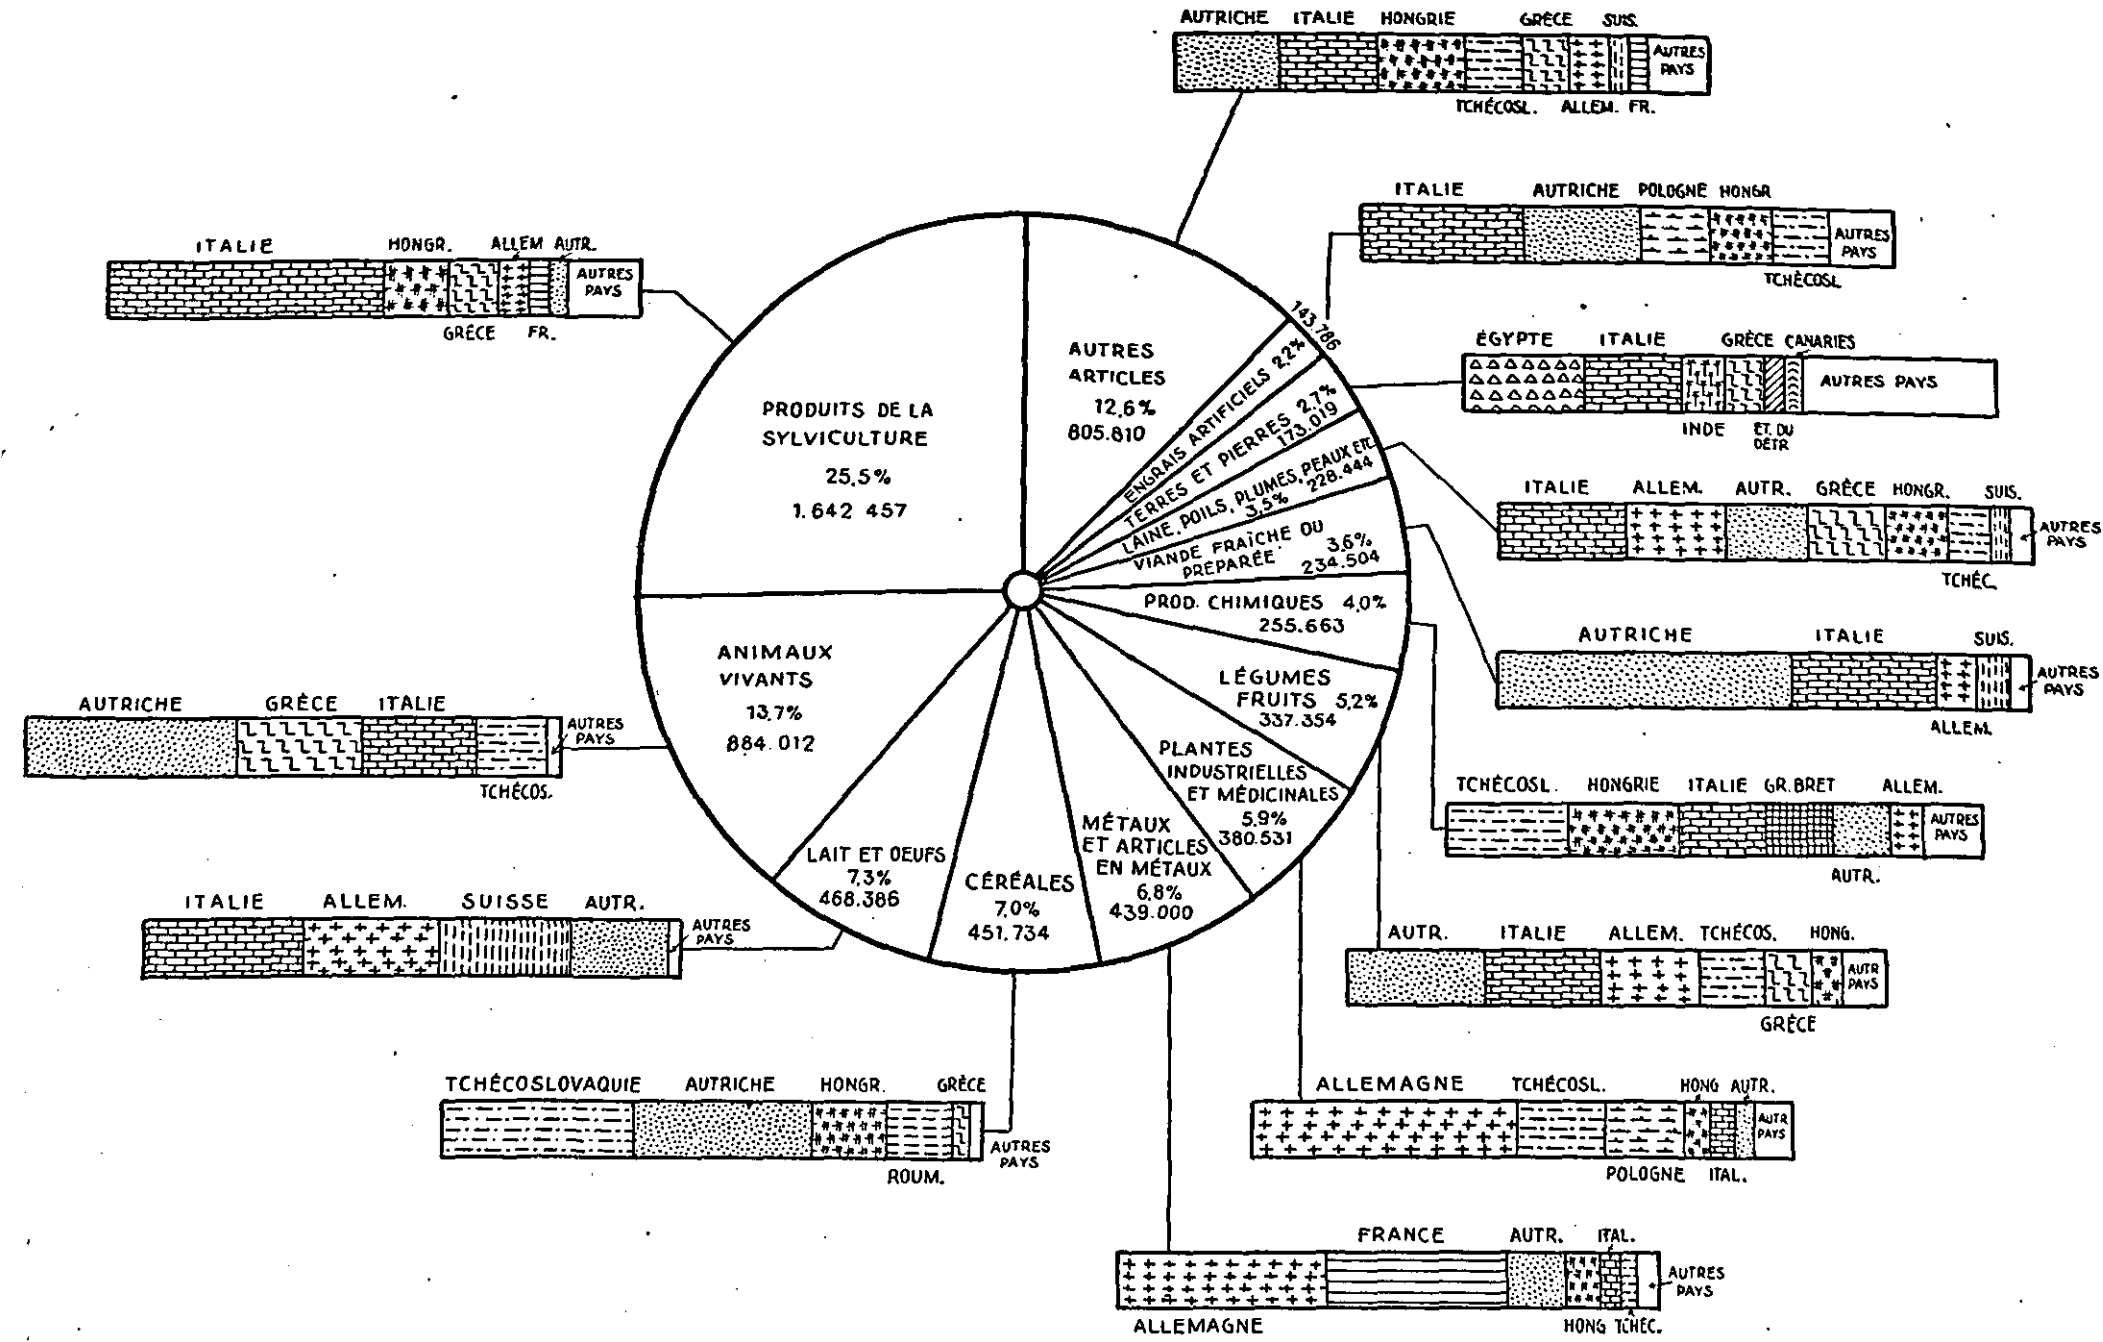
AUTRICHE ITALIE HONGRIE GRÈCE SUIS.
AUTRES PAYS
TCHÉCOSL. ALLEM. FR.

ITALIE AUTRICHE POLOGNE HONGR.
AUTRES PAYS
TCHÉCOSL.

ITALIE HONGR. ALLEM AUTR.
AUTRES PAYS
GRÈCE FR.

ÉGYPTE ITALIE GRÈCE CANARIES
AUTRES PAYS
INDE ET. DU DÉTR.

PRODUITS DE LA SYLVICULTURE
25,5%
1.642 457

AUTRES ARTICLES
12,6%
805.810

143.786
ENGRAIS ARTIFICIELS 2,2%
TERRES ET PIERRES 2,7% 173.019
LAINE, POILS, PLUMES, PEAUX ETC. 3,5% 228.444
VIANDE FRAÎCHE OU PRÉPARÉE 3,6% 234.504
PROD. CHIMIQUES 4,0% 255.663
LÉGUMES FRUITS 5,2% 337.354
PLANTES INDUSTRIELLES ET MÉDICINALES 5,9% 380.531
MÉTAUX ET ARTICLES EN MÉTAUX 6,8% 439.000
CÉRÉALES 7,0% 451.734
LAIT ET OEUFS 7,3% 468.386
ANIMAUX VIVANTS 13,7% 884.012

ITALIE ALLEM. AUTR. GRÈCE HONGR. SUIS.
AUTRES PAYS
TCHÉC.

AUTRICHE ITALIE SUIS.
AUTRES PAYS
ALLEM.

AUTRICHE GRÈCE ITALIE
AUTRES PAYS
TCHÉCOS.

TCHÉCOSL. HONGRIE ITALIE GR.BRET ALLEM.
AUTRES PAYS
AUTR.

ITALIE ALLEM. SUISSE AUTR.
AUTRES PAYS

AUTR. ITALIE ALLEM. TCHÉCOS. HONG.
AUTR PAYS
GRÈCE

TCHÉCOSLOVAQUIE AUTRICHE HONGR. GRÈCE
AUTRES PAYS
ROUM.

ALLEMAGNE TCHÉCOSL. HONG AUTR.
AUTR PAYS
POLOGNE ITAL.

FRANCE AUTR. ITAL.
AUTRES PAYS
ALLEMAGNE HONG TCHÉC.